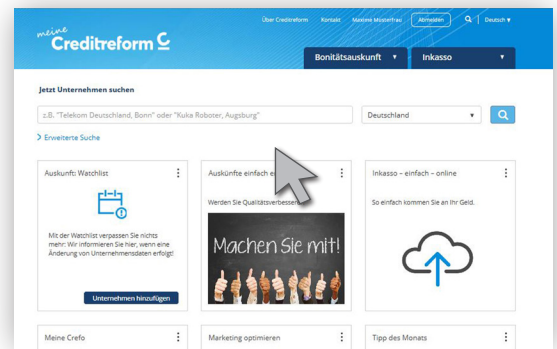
meine Creditreform C

Über Creditreform Kontakt Maxime Mustermann Abmelden Deutsch ▾

Bonitätsauskunft ▾ Inkasso ▾

Jetzt Unternehmen suchen

z.B. "Telekom Deutschland, Bonn" oder "Kuka Roboter, Augsburg"

Deutschland ▾

> Erweiterte Suche

Auskunft: Watchlist

Mit der Watchlist verpassen Sie nichts mehr: Wir informieren Sie hier, wenn eine Änderung von Unternehmensdaten erfolgt!

Unternehmen hinzufügen

Auskünfte einfach e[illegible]

Werden Sie Qualitätsverbesse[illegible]

Machen Sie mit!

Inkasso – einfach – online

So einfach kommen Sie an Ihr Geld.

Meine Crefo

Marketing optimieren

Tipp des Monats